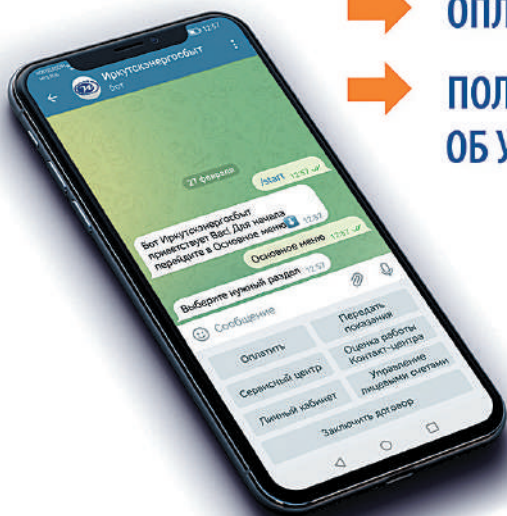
ОПЛ
ПОЛ
ОБ У

12:57
Иркутскэнергосбыт
бот
27 февраля
/start 12:57
Бот Иркутскэнергосбыт приветствует Вас! Для начала перейдите в Основное меню⬇️ 12:57
Основное меню 12:57
Выберите нужный раздел 12:57
Сообщение
Оплатить
Передать показания
Сервисный центр
Оценка работы Контакт-центра
Личный кабинет
Управление лицевыми счетами
Заключить договор